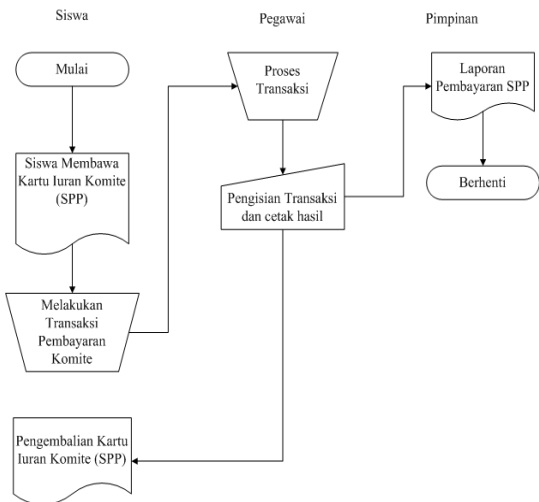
Siswa

Pegawai

Pimpinan

Mulai

Siswa Membawa Kartu Iuran Komite (SPP)

Melakukan Transaksi Pembayaran Komite

Pengembalian Kartu Iuran Komite (SPP)

Proses Transaksi

Pengisian Transaksi dan cetak hasil

Laporan Pembayaran SPP

Berhenti